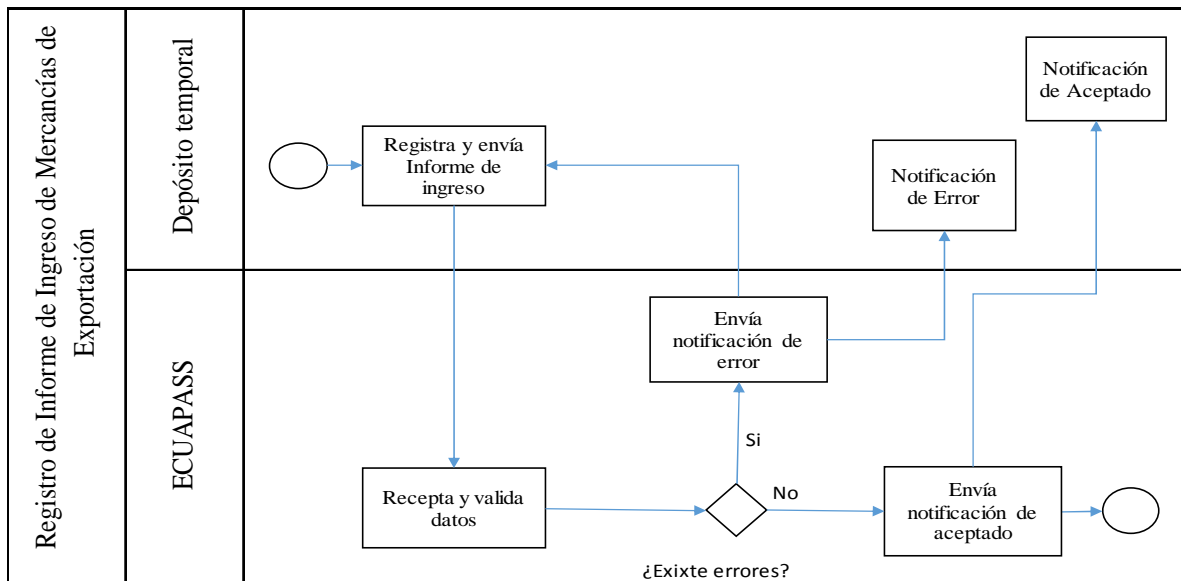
Registro de Informe de Ingreso de Mercancías de Exportación

Depósito temporal

ECUAPASS

Registra y envía Informe de ingreso

Notificación de Error

Notificación de Aceptado

Envía notificación de error

Si

Recepta y valida datos

No

¿Exixte errores?

Envía notificación de aceptado